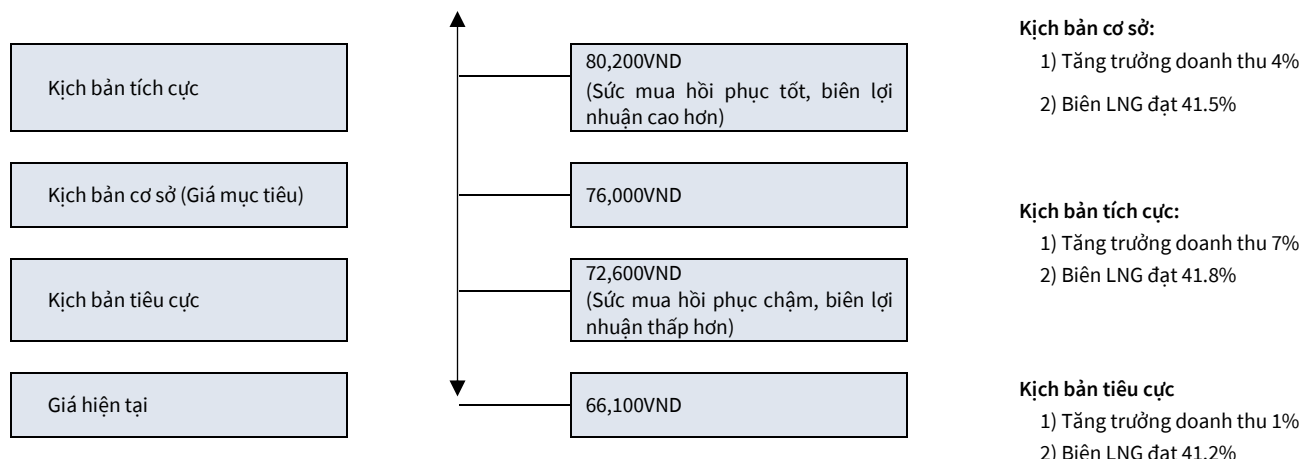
Kịch bản tích cực

Kịch bản cơ sở (Giá mục tiêu)

Kịch bản tiêu cực

Giá hiện tại

80,200VND
(Sức mua hồi phục tốt, biên lợi nhuận cao hơn)

76,000VND

72,600VND
(Sức mua hồi phục chậm, biên lợi nhuận thấp hơn)

66,100VND

Kịch bản cơ sở:
1) Tăng trưởng doanh thu 4%
2) Biên LNG đạt 41.5%

Kịch bản tích cực:
1) Tăng trưởng doanh thu 7%
2) Biên LNG đạt 41.8%

Kịch bản tiêu cực
1) Tăng trưởng doanh thu 1%
2) Biên LNG đạt 41.2%